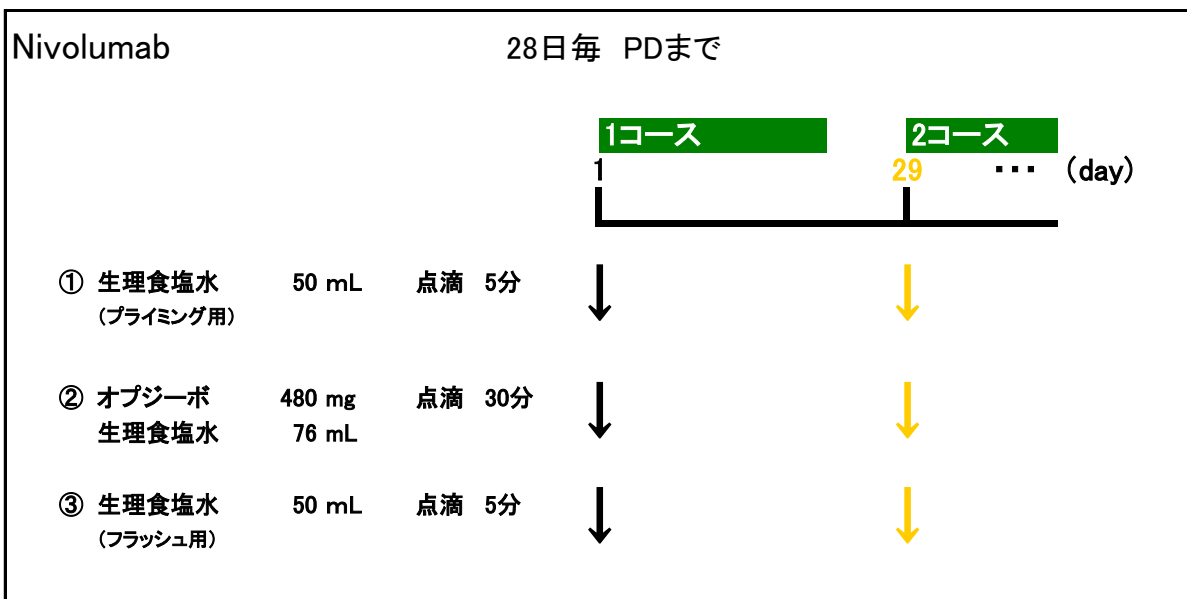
Nivolumab

28日毎 PDまで

1コース

2コース

1

29

・・・ （day）

① 生理食塩水 50 mL 点滴 5分
（プライミング用）

② オプジーボ 480 mg 点滴 30分
生理食塩水 76 mL

③ 生理食塩水 50 mL 点滴 5分
（フラッシュ用）